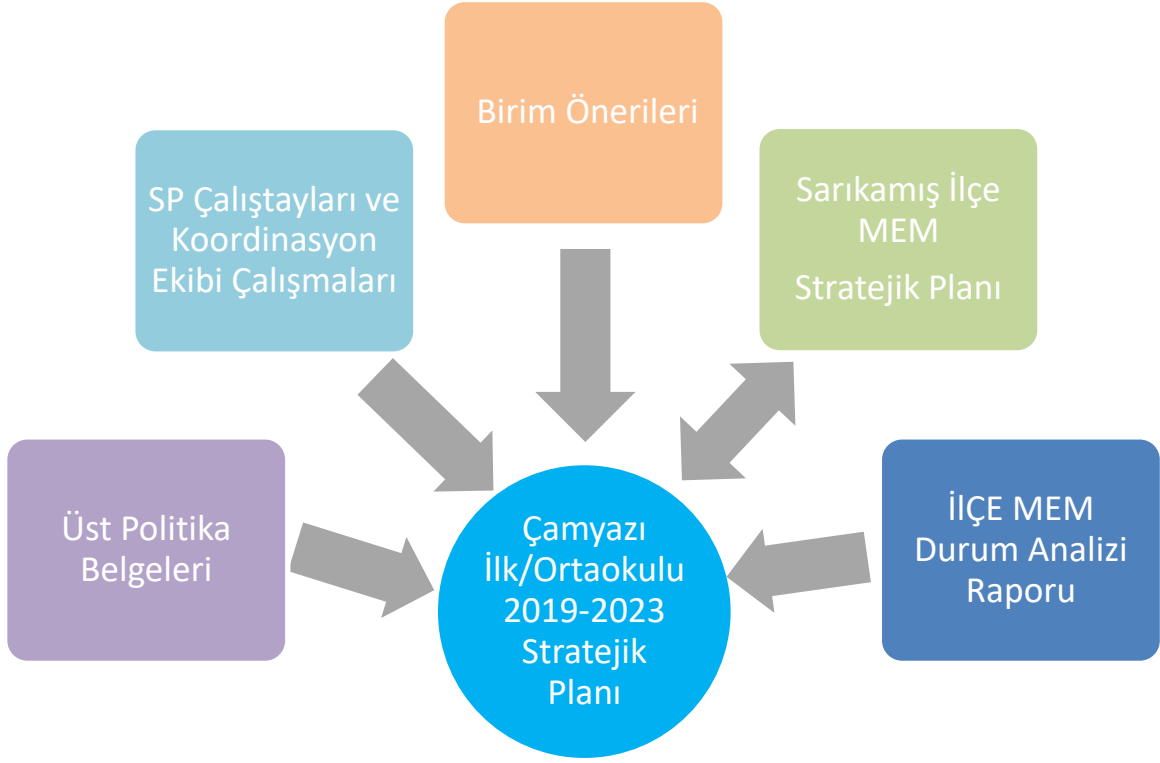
Birim Önerileri

SP Çalıştayları ve Koordinasyon Ekibi Çalışmaları

Sarıkamış İlçe MEM

Stratejik Planı

Üst Politika Belgeleri

Çamyazı İlk/Ortaokulu 2019-2023 Stratejik Planı

İLÇE MEM Durum Analizi Raporu